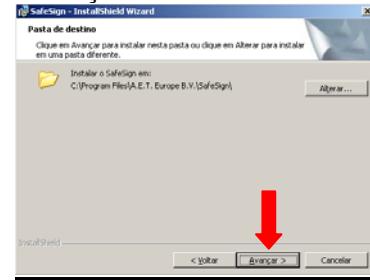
SafeSign - InstallShield Wizard

Pasta de destino

Clique em Avançar para instalar nesta pasta ou clique em Alterar para instalar em uma pasta diferente.

Instalar o SafeSign em:
C:\Program Files\A.E.T. Europe B.V.\SafeSign\

Alterar...

InstallShield

< Voltar

Avançar >

Cancelar